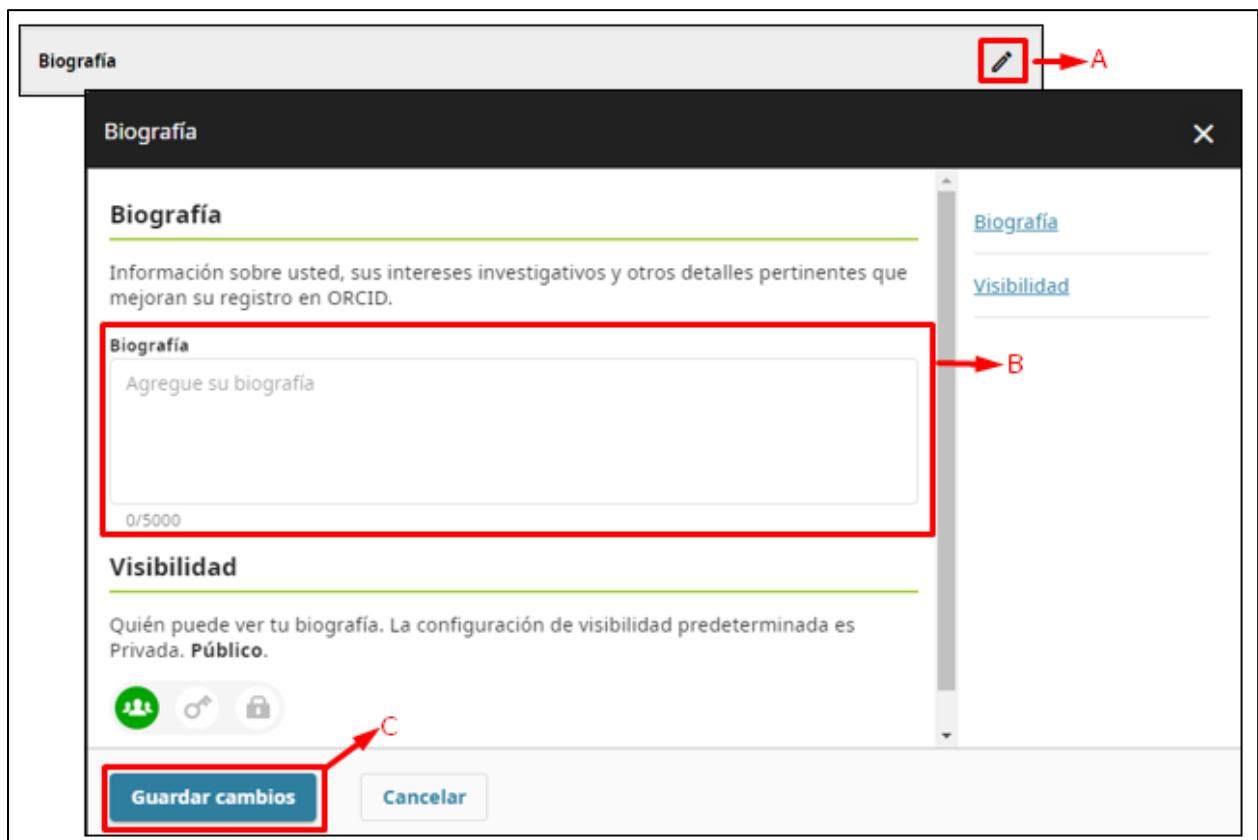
Biografía

A

Biografía

Biografía

Información sobre usted, sus intereses investigativos y otros detalles pertinentes que mejoran su registro en ORCID.

Biografía

Agregue su biografía

0/5000

B

Visibilidad

Quién puede ver tu biografía. La configuración de visibilidad predeterminada es Privada. **Público**.

C

Biografía

Visibilidad

Guardar cambios

Cancelar